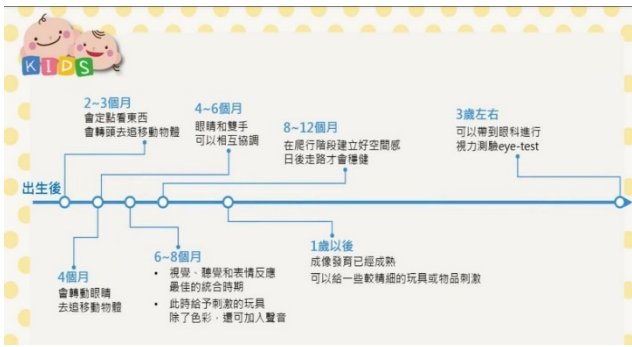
KIDS

2~3個月
會定點看東西
會轉頭去追移動物體

4~6個月
眼睛和雙手
可以相互協調

8~12個月
在爬行階段建立好空間感
日後走路才會穩健

3歲左右
可以帶到眼科進行
視力測驗eye-test

出生後

4個月
會轉動眼睛
去追移動物體

6~8個月
• 視覺、聽覺和表情反應最佳的統合時期
• 此時給予刺激的玩具除了色彩，還可加入聲音

1歲以後
成像發育已經成熟
可以給一些較精細的玩具或物品刺激